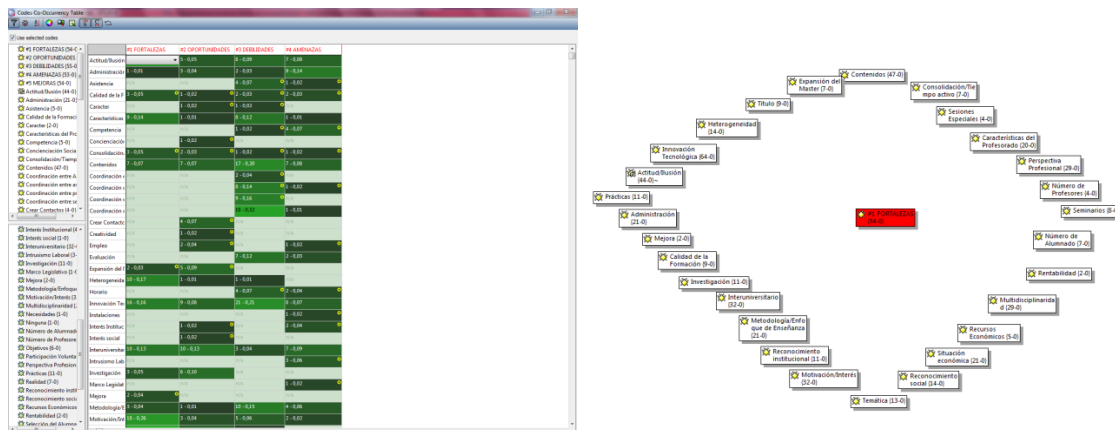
Codes-Co-Occurrency Table

Use selected codes

#1 FORTALEZAS (54-0
#2 OPORTUNIDADES
#3 DEBILIDADES (55-0
#4 AMENAZAS (53-0)
#5 MEJORAS (54-0)
Actitud/Ilusión (44-0
Administración (21-0
Asistencia (5-0)
Calidad de la Formaci
Carácter (2-0)
Características del Pro
Competencia (5-0)
Concienciación Social
Consolidación/Tiemp
Contenidos (47-0)
Coordinación entre A
Coordinación entre a
Coordinación entre p
Coordinación entre se
Crear Contactos (4-0)

Interés Institucional (4
Interés social (1-0)
Interuniversitario (32-
Intrusismo Laboral (3-
Investigación (11-0)
Marco Legislativo (1-0
Mejora (2-0)
Metodología/Enfoque
Motivación/Interés (3
Multidisciplinaried (
Necesidades (1-0)
Ninguna (1-0)
Número de Alumnado
Número de Profesore
Objetivos (6-0)
Participación Volunta
Perspectiva Profesion
Prácticas (11-0)
Realidad (7-0)
Reconocimiento instit
Reconocimiento socia
Recursos Económicos
Rentabilidad (2-0)
Selección del Alumno

| | #1 FORTALEZAS | #2 OPORTUNIDADES | #3 DEBILIDADES | #4 AMENAZAS |
|---|---|---|---|---|
| Actitud/Ilusión | | 5 - 0,05 | 6 - 0,09 | 7 - 0,08 |
| Administración | 1 - 0,01 | 3 - 0,04 | 2 - 0,03 | 9 - 0,14 |
| Asistencia | | | 4 - 0,07 | 1 - 0,02 |
| Calidad de la F | 3 - 0,05 | 1 - 0,02 | 2 - 0,03 | 2 - 0,03 |
| Carácter | | 1 - 0,02 | 1 - 0,03 | |
| Características | 9 - 0,14 | 1 - 0,01 | 8 - 0,12 | 1 - 0,01 |
| Competencia | | | 1 - 0,02 | 4 - 0,07 |
| Concienciación | | 1 - 0,02 | | |
| Consolidación | 3 - 0,05 | 2 - 0,03 | 1 - 0,02 | 1 - 0,02 |
| Contenidos | 7 - 0,07 | 7 - 0,07 | 17 - 0,20 | 7 - 0,08 |
| Coordinación | | | 2 - 0,04 | |
| Coordinación | | | 8 - 0,14 | 1 - 0,02 |
| Coordinación | | | 9 - 0,16 | |
| Coordinación | | | 15 - 0,32 | 1 - 0,01 |
| Crear Contacto | | 4 - 0,07 | | |
| Creatividad | | 1 - 0,02 | | |
| Empleo | | 2 - 0,04 | | 1 - 0,01 |
| Evaluación | | | 7 - 0,12 | 2 - 0,03 |
| Expansión del | 2 - 0,03 | 5 - 0,09 | | |
| Heterogeneida | 10 - 0,17 | 1 - 0,01 | 1 - 0,01 | |
| Horario | | | 4 - 0,07 | 2 - 0,04 |
| Innovación Tec | 16 - 0,16 | 9 - 0,08 | 21 - 0,25 | 6 - 0,07 |
| Instalaciones | | | | 1 - 0,01 |
| Interés Instituc | | 1 - 0,02 | | 2 - 0,04 |
| Interés social | | 1 - 0,02 | | |
| Interuniversitar | 10 - 0,13 | 10 - 0,13 | 3 - 0,04 | 7 - 0,09 |
| Intrusismo Lab | | 1 - 0,02 | | 3 - 0,06 |
| Investigación | 3 - 0,05 | 6 - 0,10 | | |
| Marco Legislat | | 1 - 0,02 | | |
| Mejora | 2 - 0,04 | | | |
| Metodología/E | 3 - 0,04 | 1 - 0,01 | 10 - 0,15 | 4 - 0,06 |
| Motivación/Int | 10 - 0,16 | 3 - 0,04 | 1 - 0,00 | 2 - 0,02 |

Contenidos (47-0)
Expansión del Master (7-0)
Consolidación/Tiempo activo (7-0)
Título (9-0)
Sesiones Especiales (4-0)
Heterogeneidad (14-0)
Características del Profesorado (20-0)
Innovación Tecnológica (64-0)
Perspectiva Profesional (29-0)
Actitud/Ilusión (44-0)~
Número de Profesores (4-0)
Prácticas (11-0)
Seminarios (8-
Administración (21-0)
#1 FORTALEZAS (54-0)
Mejora (2-0)
Número de Alumnado (7-0)
Calidad de la Formación (9-0)
Rentabilidad (2-0)
Investigación (11-0)
Interuniversitario (32-0)
Multidisciplinaridad (29-0)
Metodología/Enfoque de Enseñanza (21-0)
Recursos Económicos (5-0)
Reconocimiento institucional (11-0)
Situación económica (21-0)
Motivación/Interés (32-0)
Reconocimiento social (14-0)
Temática (13-0)